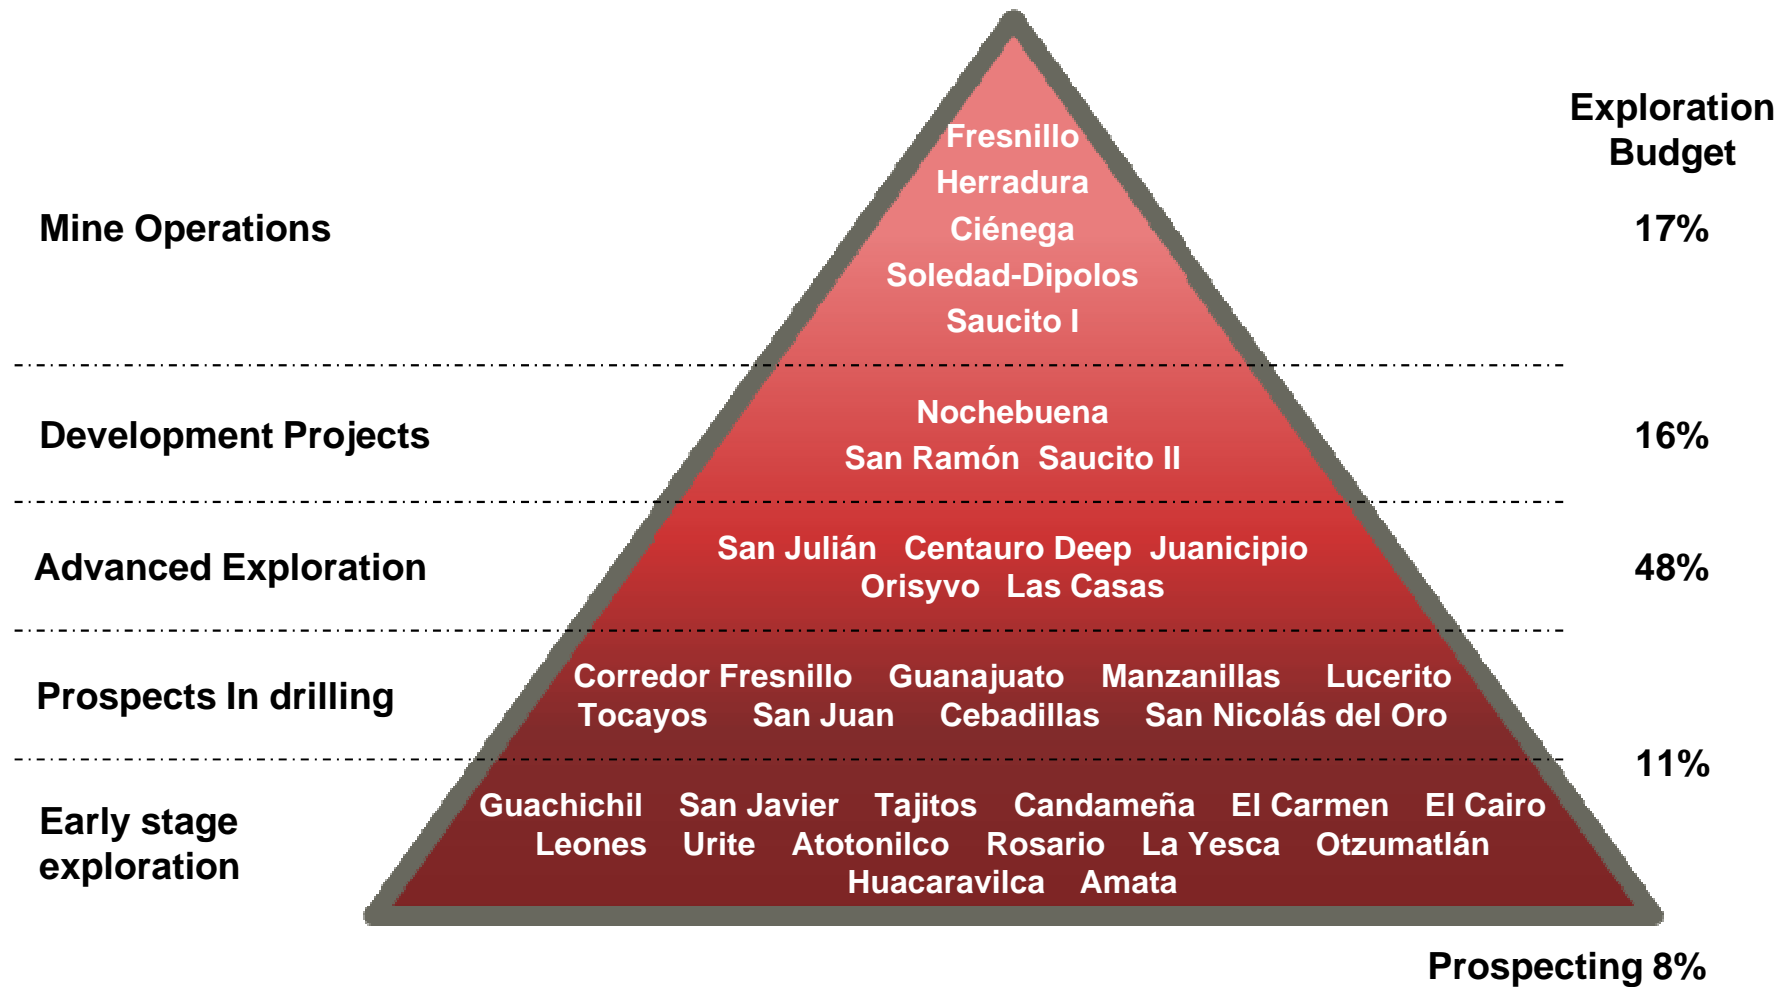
Exploration Budget

Mine Operations

Fresnillo
Herradura
Ciénega
Soledad-Dipolos
Saucito I

17%

Development Projects

Nochebuena
San Ramón Saucito II

16%

Advanced Exploration

San Julián Centauro Deep Juanicipio
Orisyvo Las Casas

48%

Prospects In drilling

Corredor Fresnillo Guanajuato Manzanillas Lucerito
Tocayos San Juan Cebadillas San Nicolás del Oro

11%

Early stage exploration

Guachichil San Javier Tajitos Candameña El Carmen El Cairo
Leones Urite Atotonilco Rosario La Yesca Otzumatlán
Huacaravilca Amata

Prospecting 8%